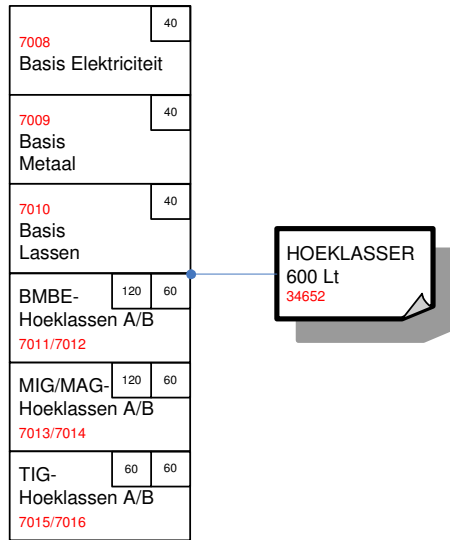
40
7008
Basis Elektriciteit

40
7009
Basis
Metaal

40
7010
Basis
Lassen

120 60
BMBE-
Hoeklassen A/B
7011/7012

120 60
MIG/MAG-
Hoeklassen A/B
7013/7014

60 60
TIG-
Hoeklassen A/B
7015/7016

HOEKLASSER
600 Lt
34652